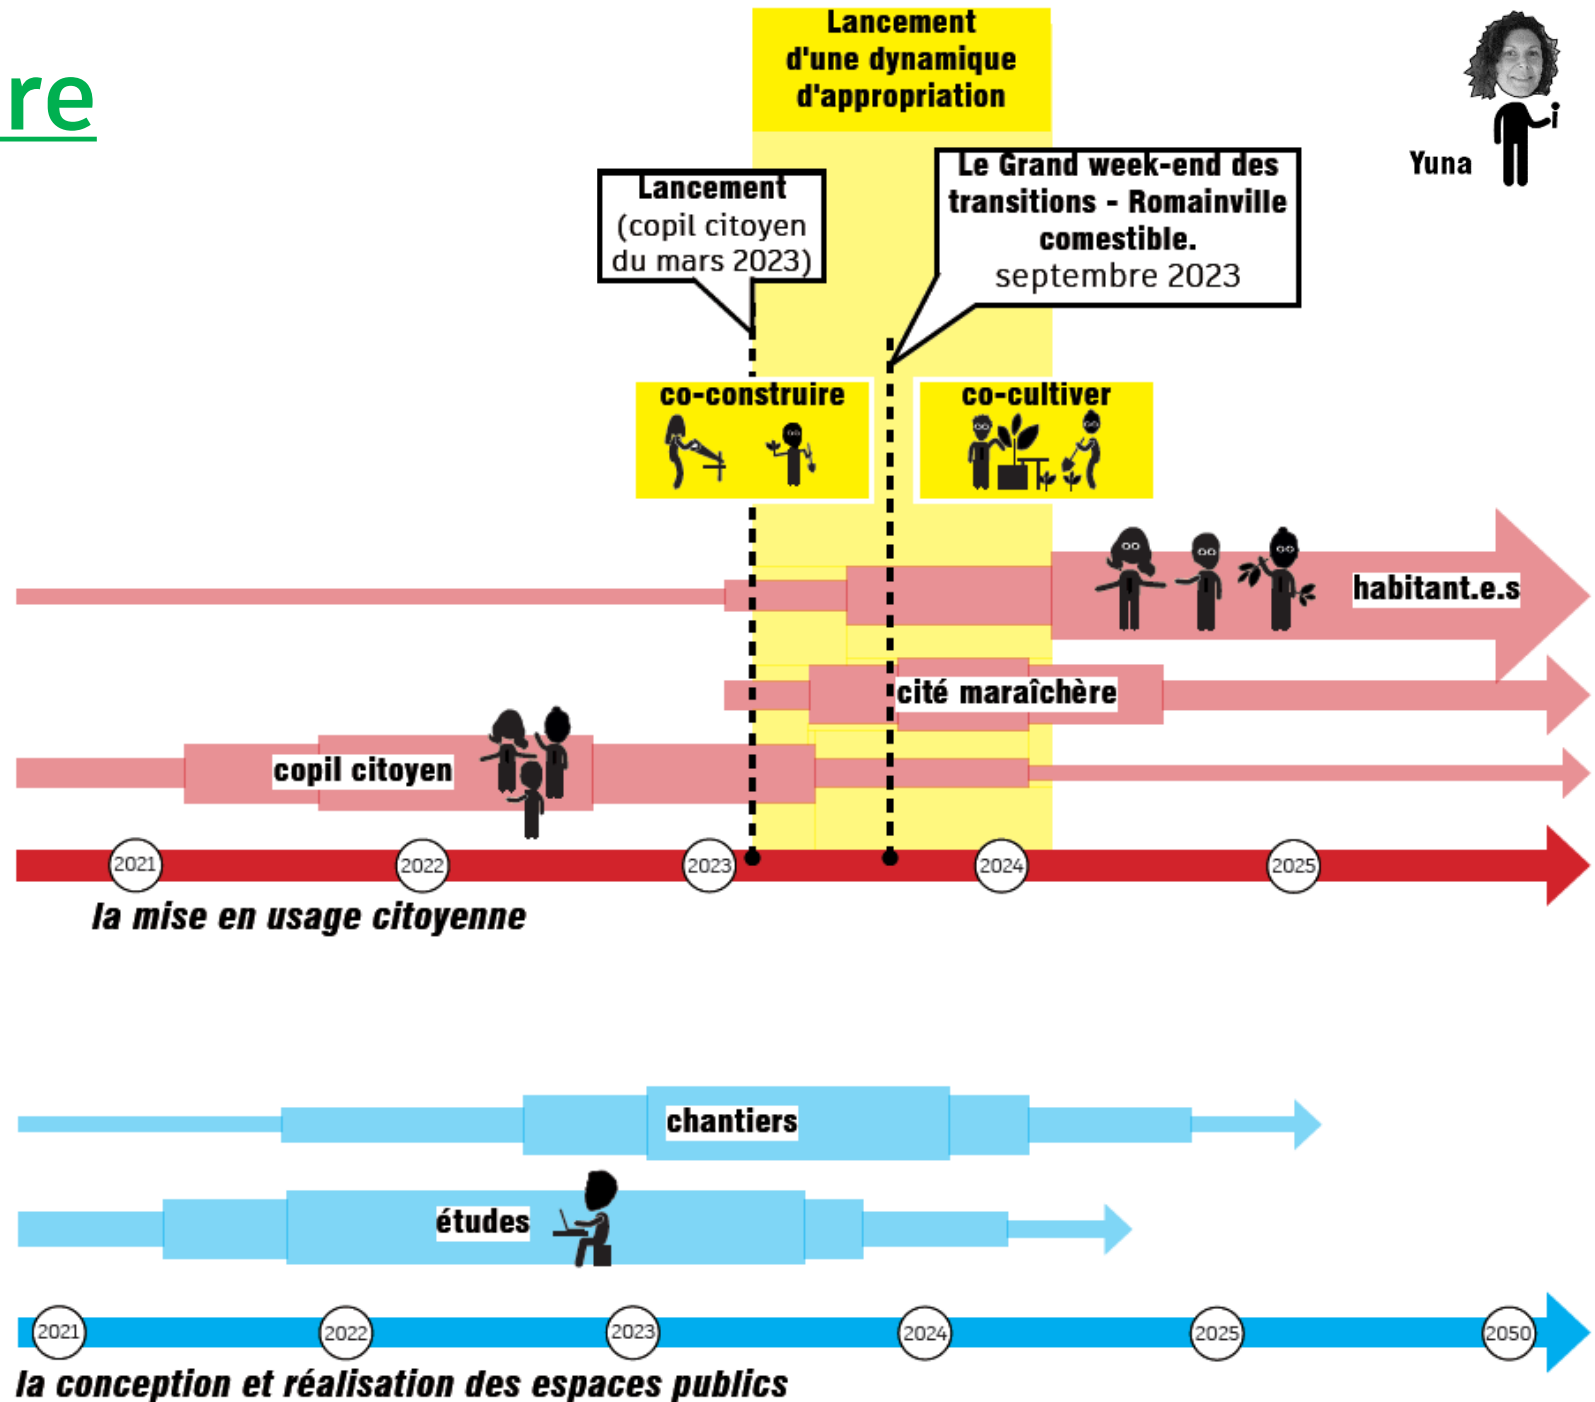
re

Lancement d'une dynamique d'appropriation

Yuna

Lancement (copil citoyen du mars 2023)

Le Grand week-end des transitions - Romainville comestible. septembre 2023

co-construire

co-cultiver

habitant.e.s

cité maraîchère

copil citoyen

2021 2022 2023 2024 2025

la mise en usage citoyenne

chantiers

études

2021 2022 2023 2024 2025 2050

la conception et réalisation des espaces publics